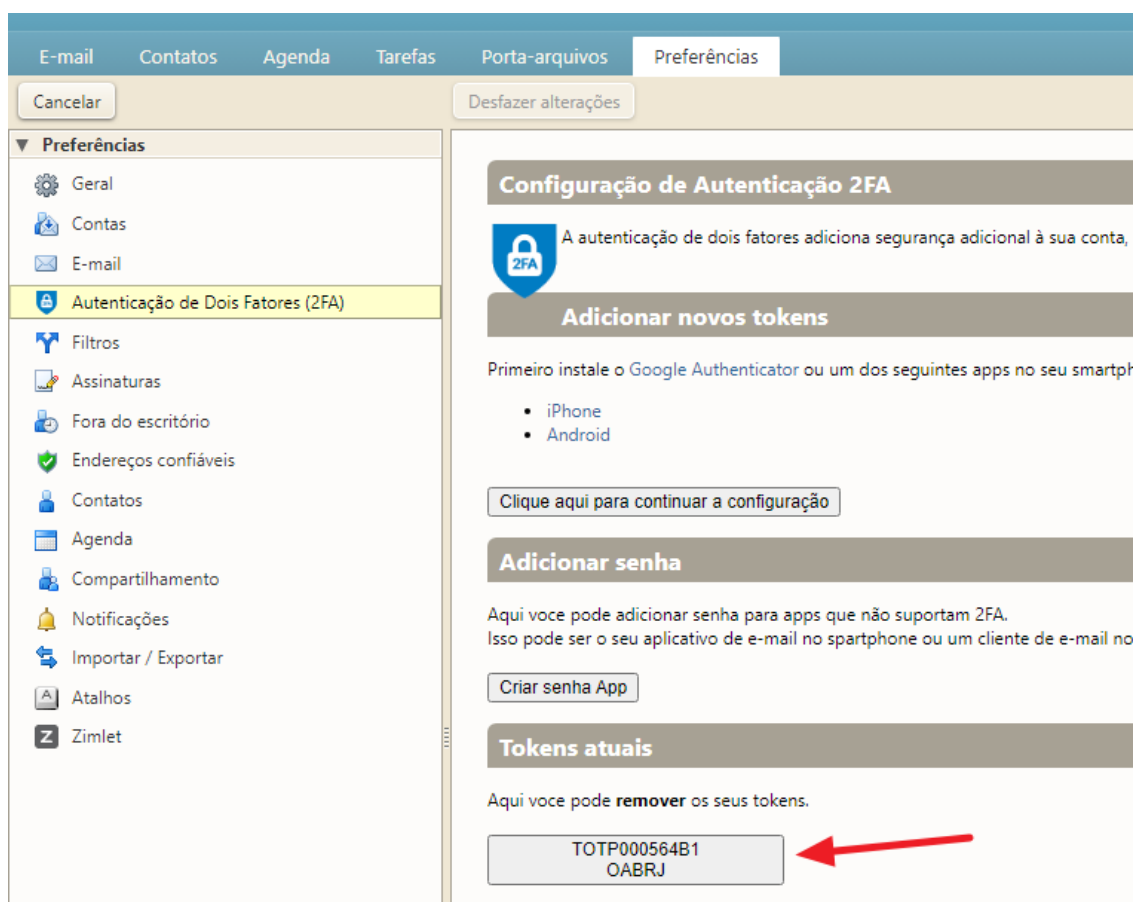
E-mail Contatos Agenda Tarefas Porta-arquivos Preferências

Cancelar

Desfazer alterações

▼ Preferências

Geral
Contas
E-mail
Autenticação de Dois Fatores (2FA)
Filtros
Assinaturas
Fora do escritório
Endereços confiáveis
Contatos
Agenda
Compartilhamento
Notificações
Importar / Exportar
Atalhos
Zimlet

Configuração de Autenticação 2FA

2FA

A autenticação de dois fatores adiciona segurança adicional à sua conta,

Adicionar novos tokens

Primeiro instale o Google Authenticator ou um dos seguintes apps no seu smartph

- iPhone
- Android

Clique aqui para continuar a configuração

Adicionar senha

Aqui voce pode adicionar senha para apps que não suportam 2FA.
Isso pode ser o seu aplicativo de e-mail no spartphone ou um cliente de e-mail no

Criar senha App

Tokens atuais

Aqui voce pode **remover** os seus tokens.

TOTP000564B1
OABRJ